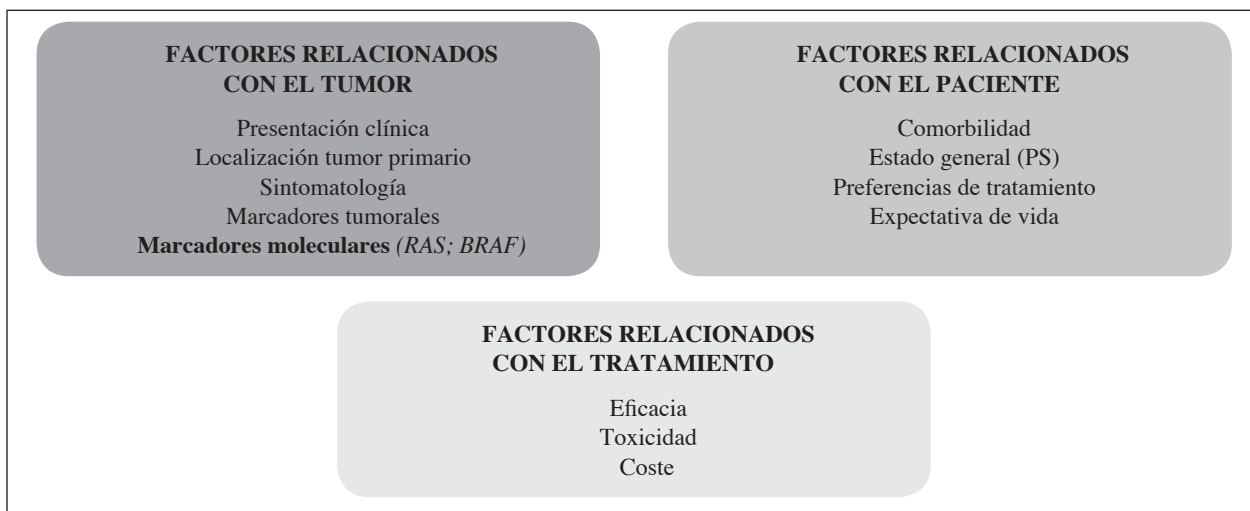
FACTORES RELACIONADOS CON EL TUMOR

Presentación clínica
Localización tumor primario
Sintomatología
Marcadores tumorales
Marcadores moleculares (RAS; BRAF)

FACTORES RELACIONADOS CON EL PACIENTE

Comorbilidad
Estado general (PS)
Preferencias de tratamiento
Expectativa de vida

FACTORES RELACIONADOS CON EL TRATAMIENTO

Eficacia
Toxicidad
Coste